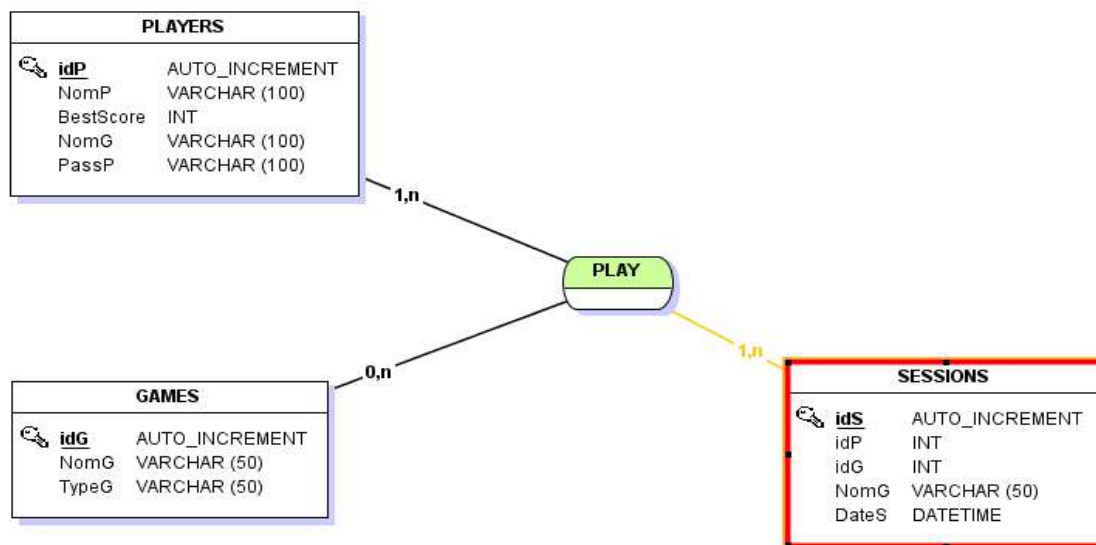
PLAYERS

| | |
|---|---|
| idP | AUTO_INCREMENT |
| NomP | VARCHAR (100) |
| BestScore | INT |
| NomG | VARCHAR (100) |
| PassP | VARCHAR (100) |

1,n

PLAY

0,n

1,n

GAMES

| | |
|---|---|
| idG | AUTO_INCREMENT |
| NomG | VARCHAR (50) |
| TypeG | VARCHAR (50) |

SESSIONS

| | |
|---|---|
| idS | AUTO_INCREMENT |
| idP | INT |
| idG | INT |
| NomG | VARCHAR (50) |
| DateS | DATETIME |